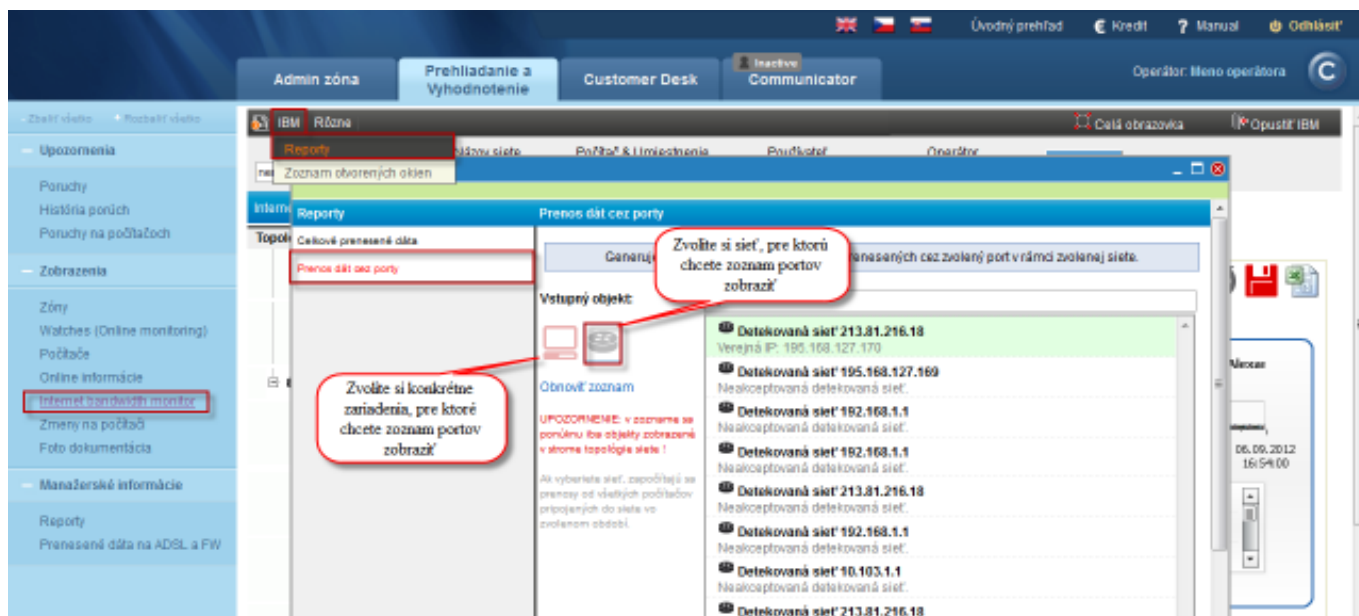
Úvodný prehľad € Kredit ? Manual Odhlásiť

Admin zóna
Prehliadanie a Vyhodnotenie
Customer Desk
Inactive Communicator

Operátor: Meno operátora

Zbaliť všetko Rozbaliť všetko

Upozornenia
Poruchy
História porúch
Poruchy na počítačoch

Zobrazenia
Zóny
Watches (Online monitoring)
Počítače
Online informácie
Internet bandwidth monitor
Zmeny na počítači
Foto dokumentácia

Manažérske informácie
Reporty
Prenesené dáta na ADSL a FW

IBM Rôzne
Reporty
Zoznam otvorených okien
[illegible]ožky siete Počítač & Umiestnenia Používateľ Operátor
Celá obrazovka Opustiť IBM

Intern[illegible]
Topol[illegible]

Reporty
Celkové prenesené dáta
Prenos dát cez porty

Prenos dát cez porty
Generuj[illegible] prenesených cez zvolený port v rámci zvolenej siete.

Zvolíte si sieť, pre ktorú chcete zoznam portov zobraziť

Vstupný objekt:

Zvolíte si konkrétne zariadenia, pre ktoré chcete zoznam portov zobraziť

Obnoviť zoznam

UPOZORNENIE: v zozname sa ponúknu iba objekty zobrazené v strome topológie siete !

Ak vyberiete sieť, započítajú sa prenosy od všetkých počítačov pripojených do siete vo zvolenom období.

Detekovaná sieť 213.81.216.18
Verejná IP: 195.168.127.170
Detekovaná sieť 195.168.127.169
Neakceptovaná detekovaná sieť.
Detekovaná sieť 192.168.1.1
Neakceptovaná detekovaná sieť.
Detekovaná sieť 192.168.1.1
Neakceptovaná detekovaná sieť.
Detekovaná sieť 213.81.216.18
Neakceptovaná detekovaná sieť.
Detekovaná sieť 192.168.1.1
Neakceptovaná detekovaná sieť.
Detekovaná sieť 10.103.1.1
Neakceptovaná detekovaná sieť.
Detekovaná sieť 213.81.216.18

Alexas
06.09.2012 16:54:00